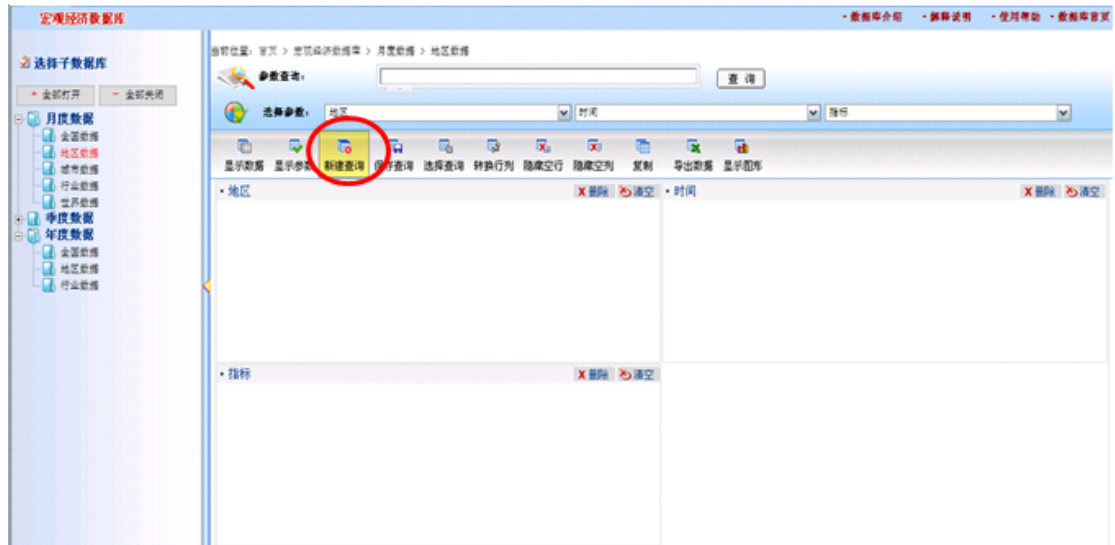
宏观经济数据库

• 数据库介绍 • 解释说明 • 使用帮助 • 数据库首页

选择子数据库

• 全部打开 • 全部关闭

月度数据
全国数据
地区数据
城市数据
行业数据
世界数据
季度数据
年度数据
全国数据
地区数据
行业数据

当前位置：首页 > 宏观经济数据库 > 月度数据 > 地区数据

参数查询：

查 询

选择参数：
地区
时间
指标

显示数据 显示参数 新建查询 保存查询 选择查询 转换行列 隐藏空行 隐藏空列 复制 导出数据 显示图形

• 地区 X 删除 清空

• 时间 X 删除 清空

• 指标 X 删除 清空